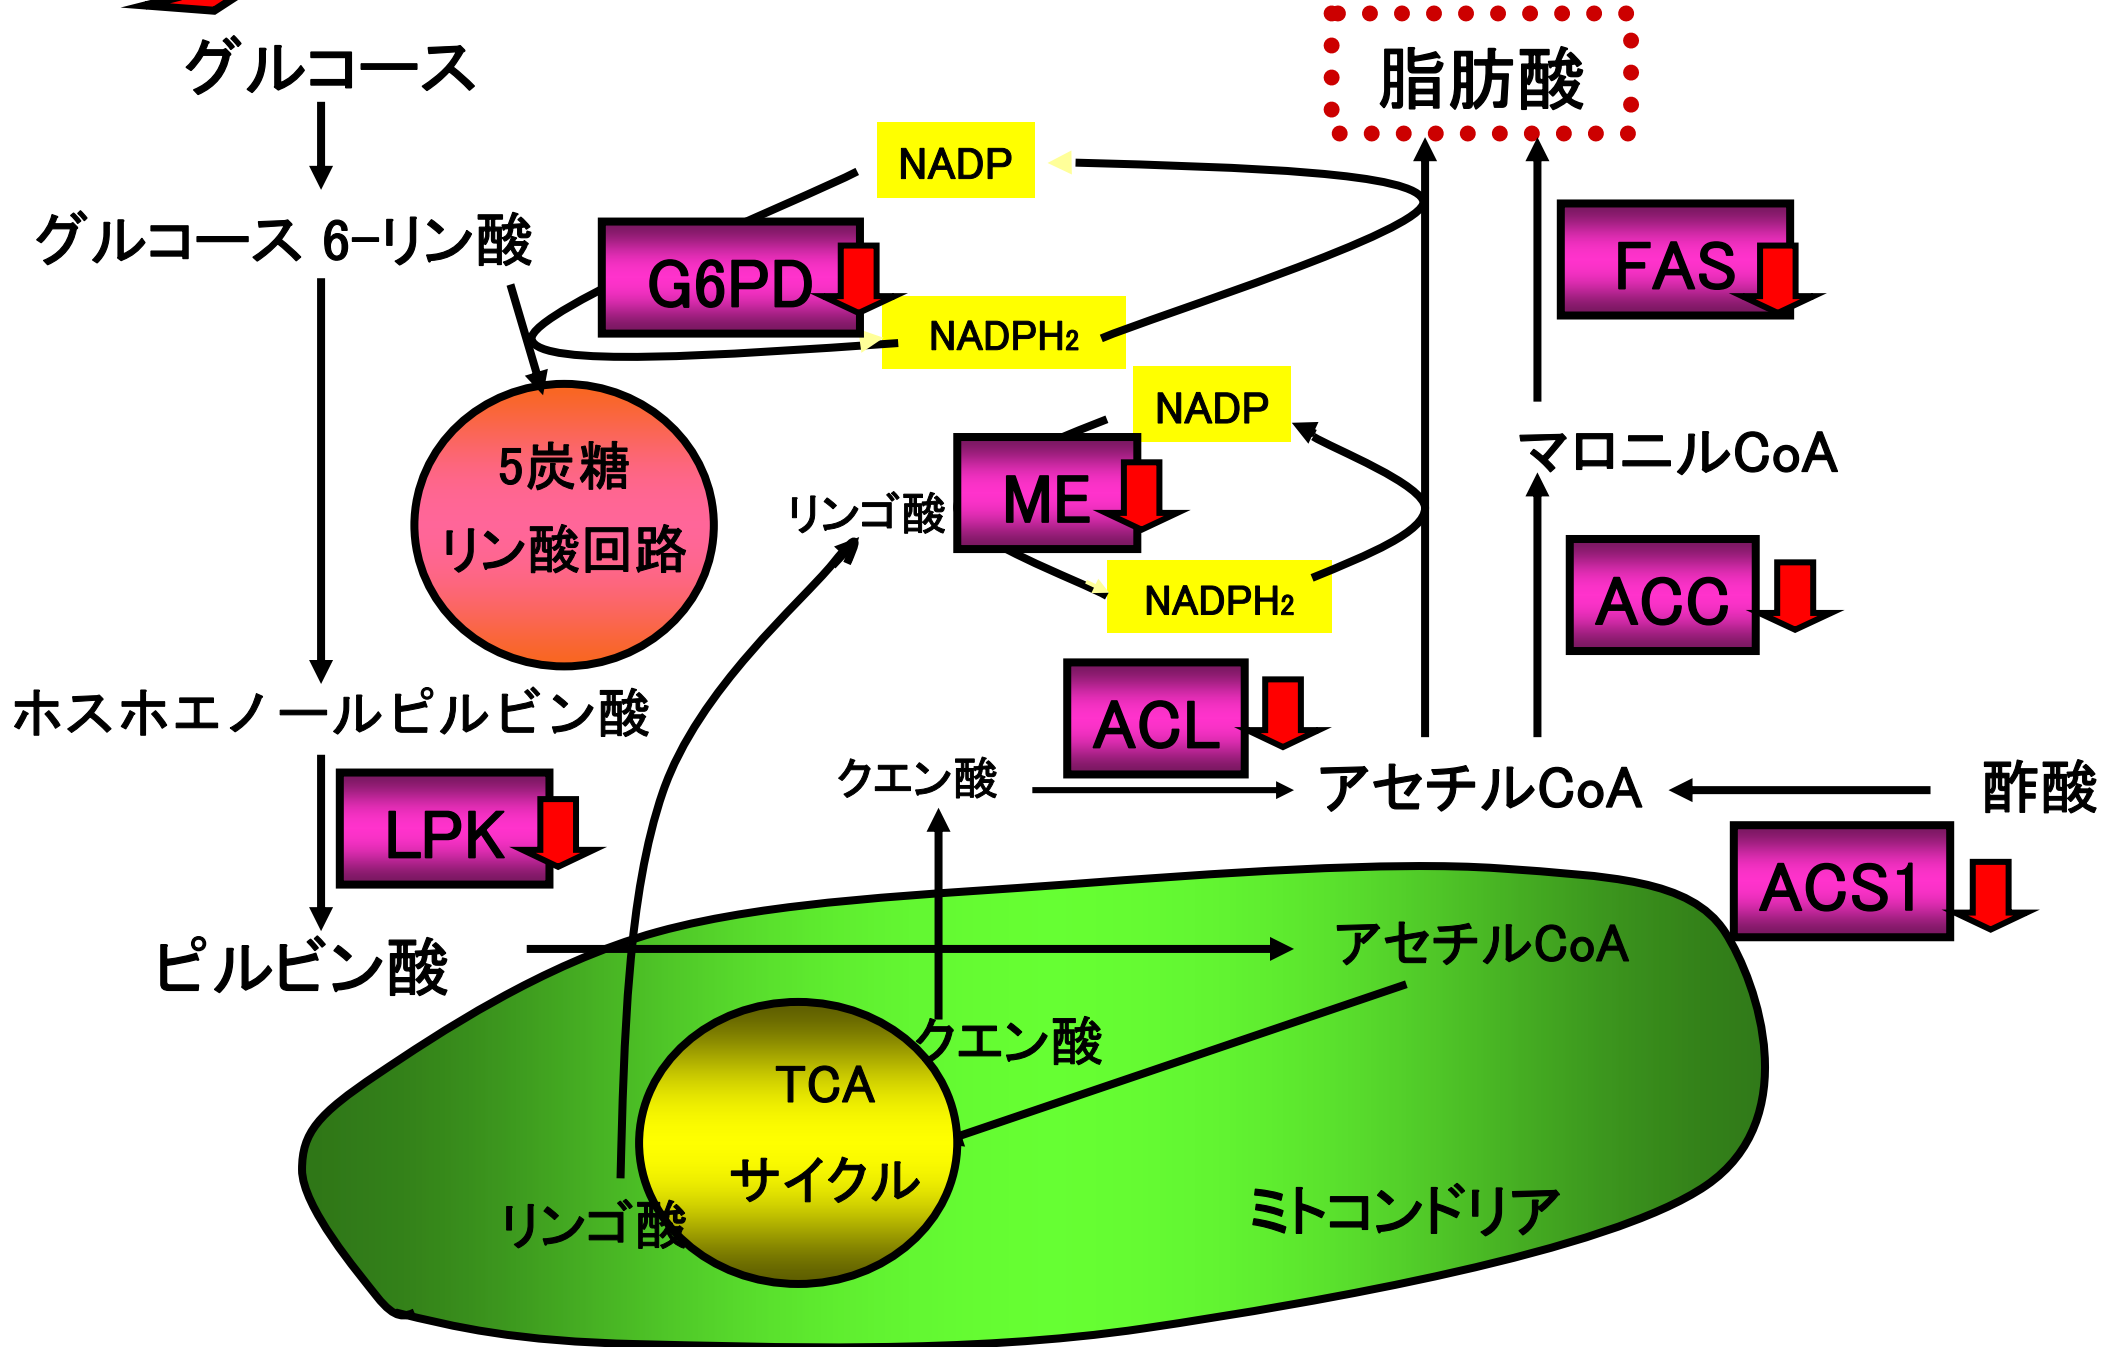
グルコース

脂肪酸

NADP

グルコース 6−リン酸

G6PD

NADPH$_2$

FAS

NADP

5炭糖 リン酸回路

リンゴ酸

ME

マロニルCoA

NADPH$_2$

ACC

ホスホエノールピルビン酸

ACL

LPK

クエン酸

アセチルCoA

酢酸

ACS1

ピルビン酸

アセチルCoA

クエン酸

TCA サイクル

リンゴ酸

ミトコンドリア